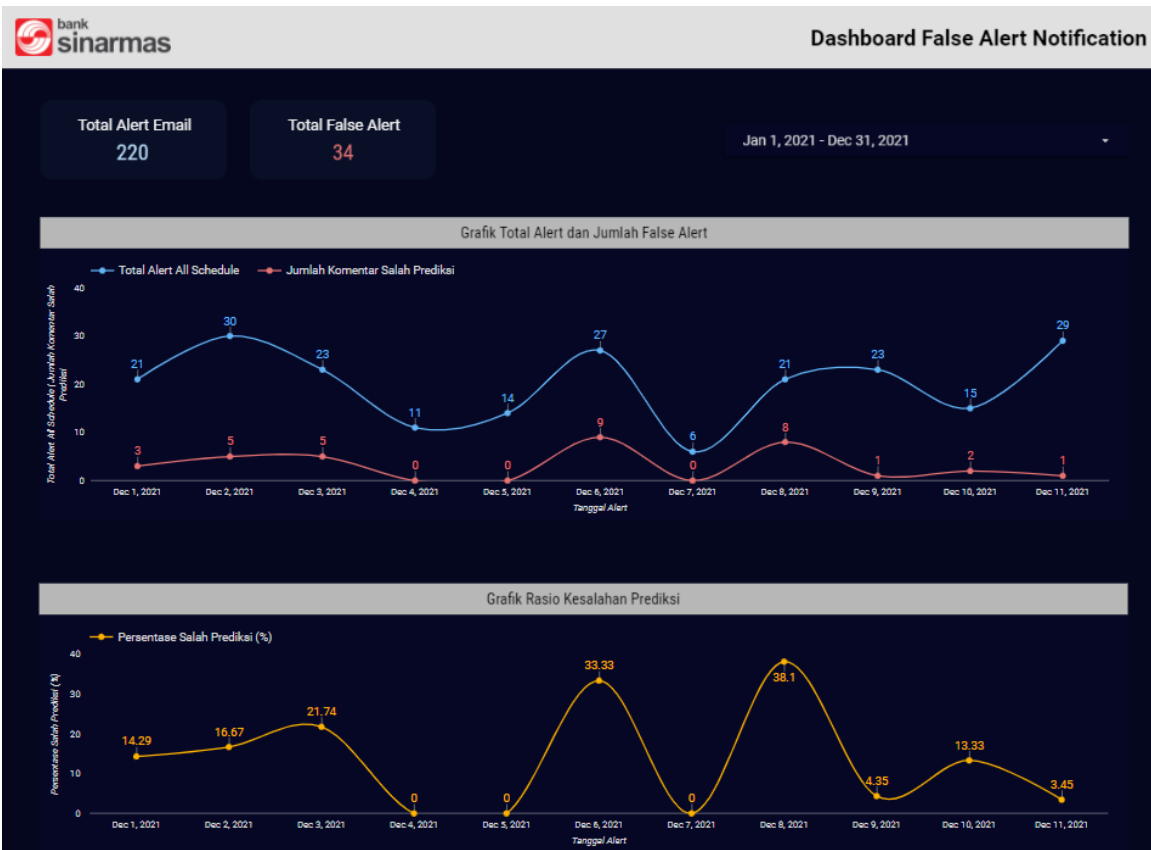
bank sinarmas

Dashboard False Alert Notification

Total Alert Email
220

Total False Alert
34

Jan 1, 2021 - Dec 31, 2021

Grafik Total Alert dan Jumlah False Alert

Total Alert All Schedule
Jumlah Komentar Salah Prediksi

Total Alert All Schedule | Jumlah Komentar Salah Prediksi

40
30
20
10
0

21 30 23 11 14 27 6 21 23 15 29
3 5 5 0 0 9 0 8 1 2 1

Dec 1, 2021 Dec 2, 2021 Dec 3, 2021 Dec 4, 2021 Dec 5, 2021 Dec 6, 2021 Dec 7, 2021 Dec 8, 2021 Dec 9, 2021 Dec 10, 2021 Dec 11, 2021

Tanggal Alert

Grafik Rasio Kesalahan Prediksi

Persentase Salah Prediksi (%)

Persentase Salah Prediksi (%)

40
30
20
10
0

14.29 16.67 21.74 0 0 33.33 0 38.1 4.35 13.33 3.45

Dec 1, 2021 Dec 2, 2021 Dec 3, 2021 Dec 4, 2021 Dec 5, 2021 Dec 6, 2021 Dec 7, 2021 Dec 8, 2021 Dec 9, 2021 Dec 10, 2021 Dec 11, 2021

Tanggal Alert